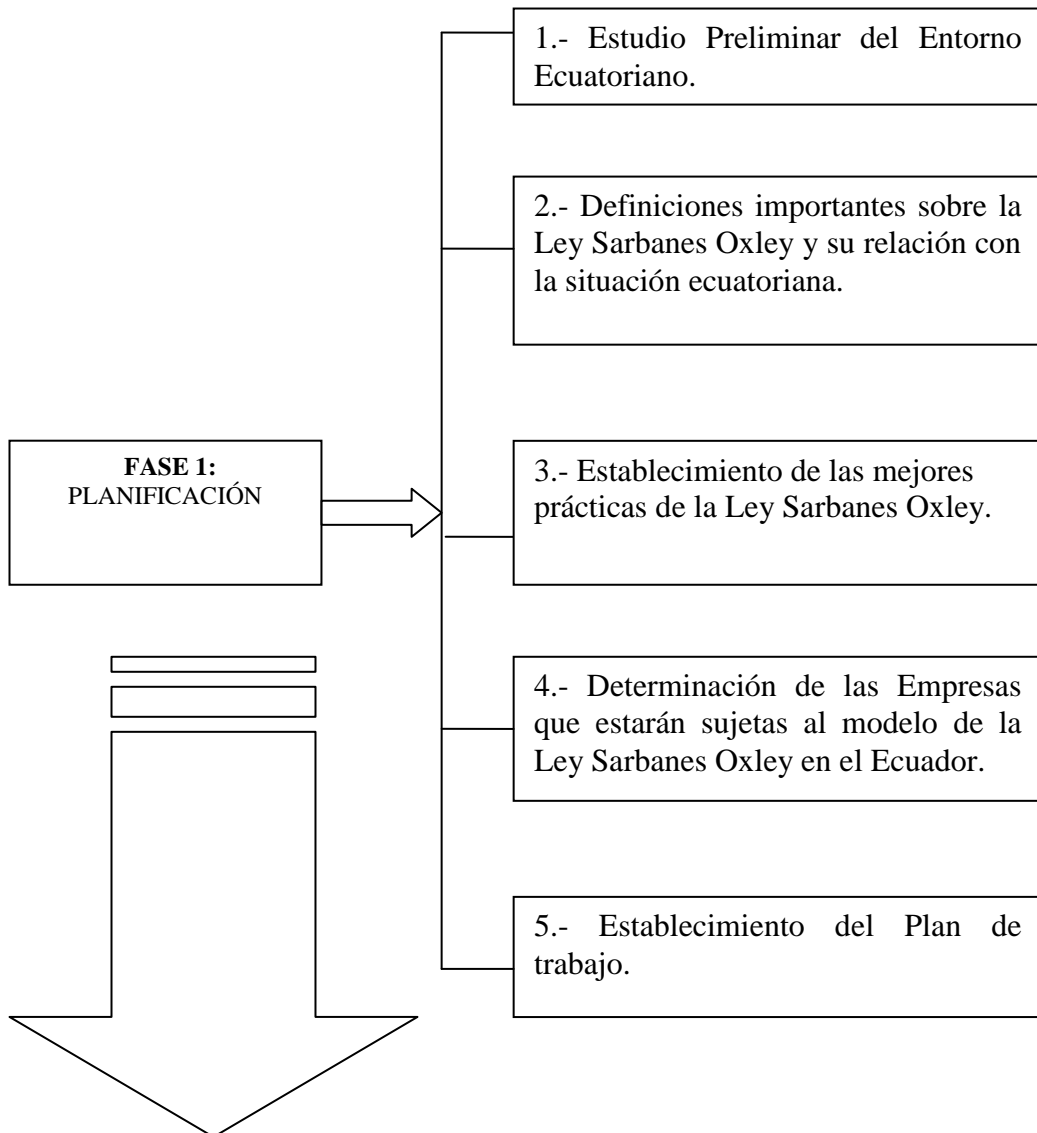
FASE 1:
PLANIFICACIÓN

1.- Estudio Preliminar del Entorno Ecuatoriano.

2.- Definiciones importantes sobre la Ley Sarbanes Oxley y su relación con la situación ecuatoriana.

3.- Establecimiento de las mejores prácticas de la Ley Sarbanes Oxley.

4.- Determinación de las Empresas que estarán sujetas al modelo de la Ley Sarbanes Oxley en el Ecuador.

5.- Establecimiento del Plan de trabajo.